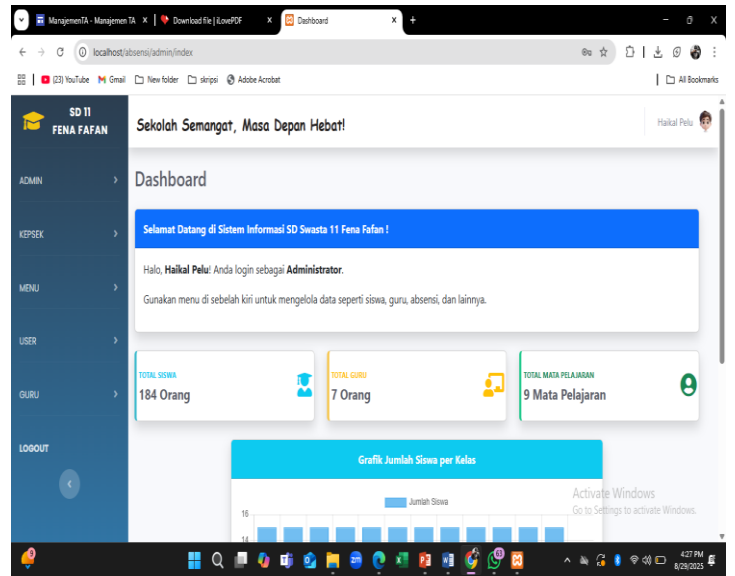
ManajemenTA - Manajemen TA ×
Download file | iLovePDF ×
Dashboard ×
+

localhost/absensi/admin/index

(23) YouTube Gmail New folder skripsi Adobe Acrobat | All Bookmarks

SD 11
FENA FAFAN

Sekolah Semangat, Masa Depan Hebat!

Haikal Pelu

ADMIN
KEPSEK
MENU
USER
GURU
LOGOUT

Dashboard

Selamat Datang di Sistem Informasi SD Swasta 11 Fena Fafan !

Halo, **Haikal Pelu**! Anda login sebagai **Administrator**.

Gunakan menu di sebelah kiri untuk mengelola data seperti siswa, guru, absensi, dan lainnya.

TOTAL SISWA
184 Orang

TOTAL GURU
7 Orang

TOTAL MATA PELAJARAN
9 Mata Pelajaran

Grafik Jumlah Siswa per Kelas

Jumlah Siswa

16

14

Activate Windows
Go to Settings to activate Windows.

4:27 PM
8/29/2025